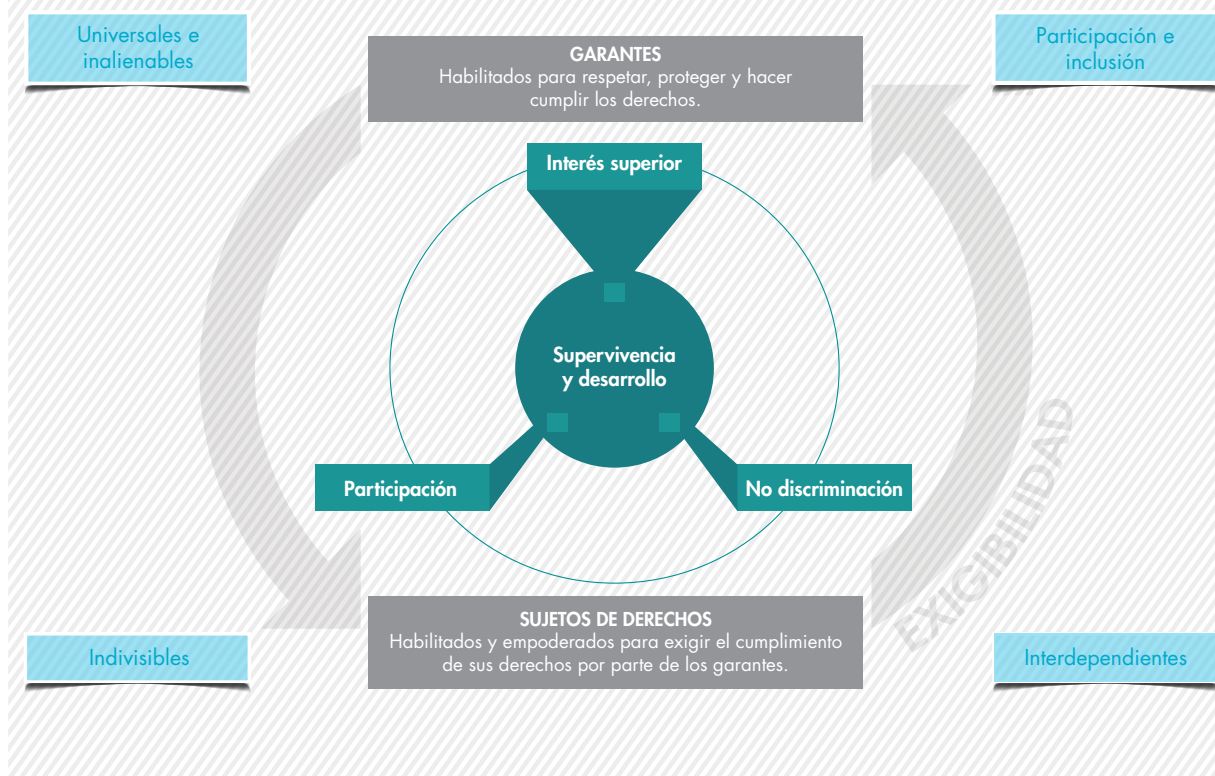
Universales e inalienables

GARANTES
Habilitados para respetar, proteger y hacer cumplir los derechos.

Participación e inclusión

Interés superior

Supervivencia y desarrollo

Participación

No discriminación

EXIGIBILIDAD

Indivisibles

SUJETOS DE DERECHOS
Habilitados y empoderados para exigir el cumplimiento de sus derechos por parte de los garantes.

Interdependientes